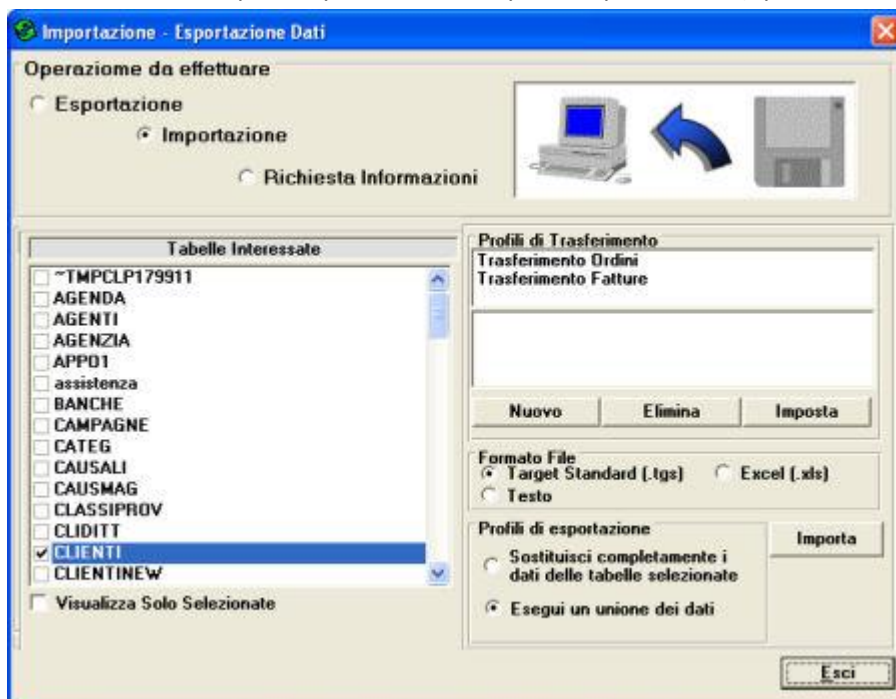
Importazione - Esportazione Dati

Operaziome da effettuare

Esportazione

Importazione

Richiesta Informazioni

Tabelle Interessate

~TMPCLP179911
AGENDA
AGENTI
AGENZIA
APPO1
assistenza
BANCHE
CAMPAGNE
CATEG
CAUSALI
CAUSMAG
CLASSIPROV
CLIDITT
CLIENTI
CLIENTINEW

Visualizza Solo Selezionate

Profili di Trasferimento
Trasferimento Ordini
Trasferimento Fatture

Nuovo
Elimina
Imposta

Formato File
Target Standard (.tgs)
Excel (.xls)
Testo

Profili di esportazione
Sostituisci completamente i dati delle tabelle selezionate
Esegui un unione dei dati

Importa

Esci